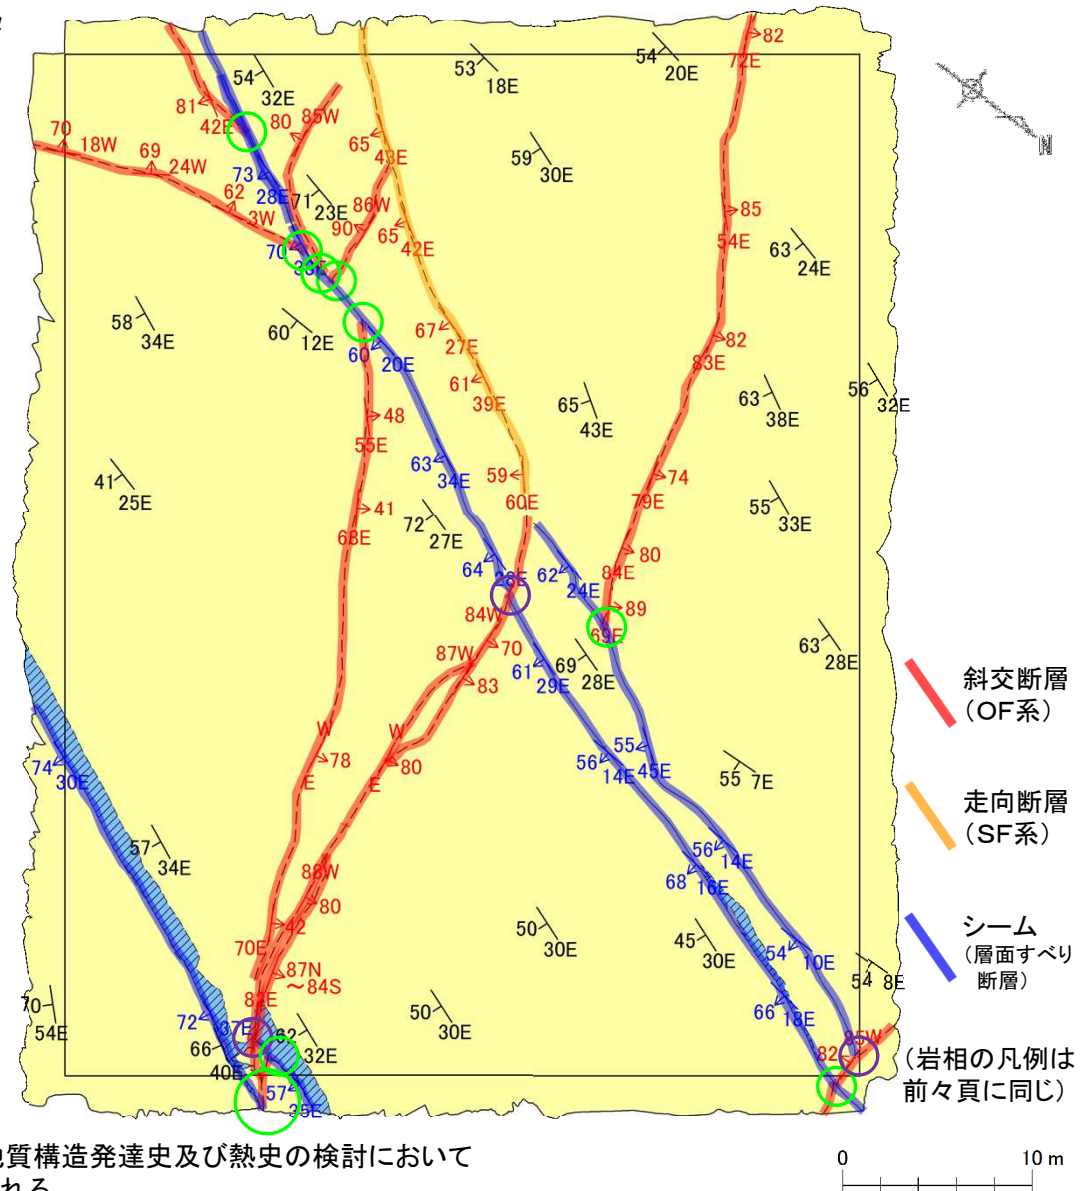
54
32E
53
18E
54
20E
82
72E
81
42E
80
85W
70
18W
69
24W
65
43E
59
30E
73
28E
71
23E
62
3W
86W
90
65
42E
85
54E
63
24E
70
33E
58
34E
60
12E
67
27E
60
20E
82
83E
61
39E
65
43E
63
38E
56
32E
48
55E
41
25E
63
34E
59
60E
74
79E
55
33E
41
68E
72
27E
64
26E
62
24E
84E
80
84W
89
69E
87W
70
61
29E
69
28E
63
28E
83
W
78
E
W
80
E
55
56
14E
45E
55
7E
74
30E
57
34E
86W
80
56
14E
68
16E
42
70E
50
30E
45
30E
54
10E
54
8E
87N
～84S
70
54E
82E
72
37E
82
32E
50
30E
66
18E
85W
66
40E
82
57
25E
斜交断層
（OF系）
走向断層
（SF系）
シーム
（層面すべり断層）
（岩相の凡例は前々頁に同じ）
0
10 m
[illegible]質構造発達史及び熱史の検討において
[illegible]れる